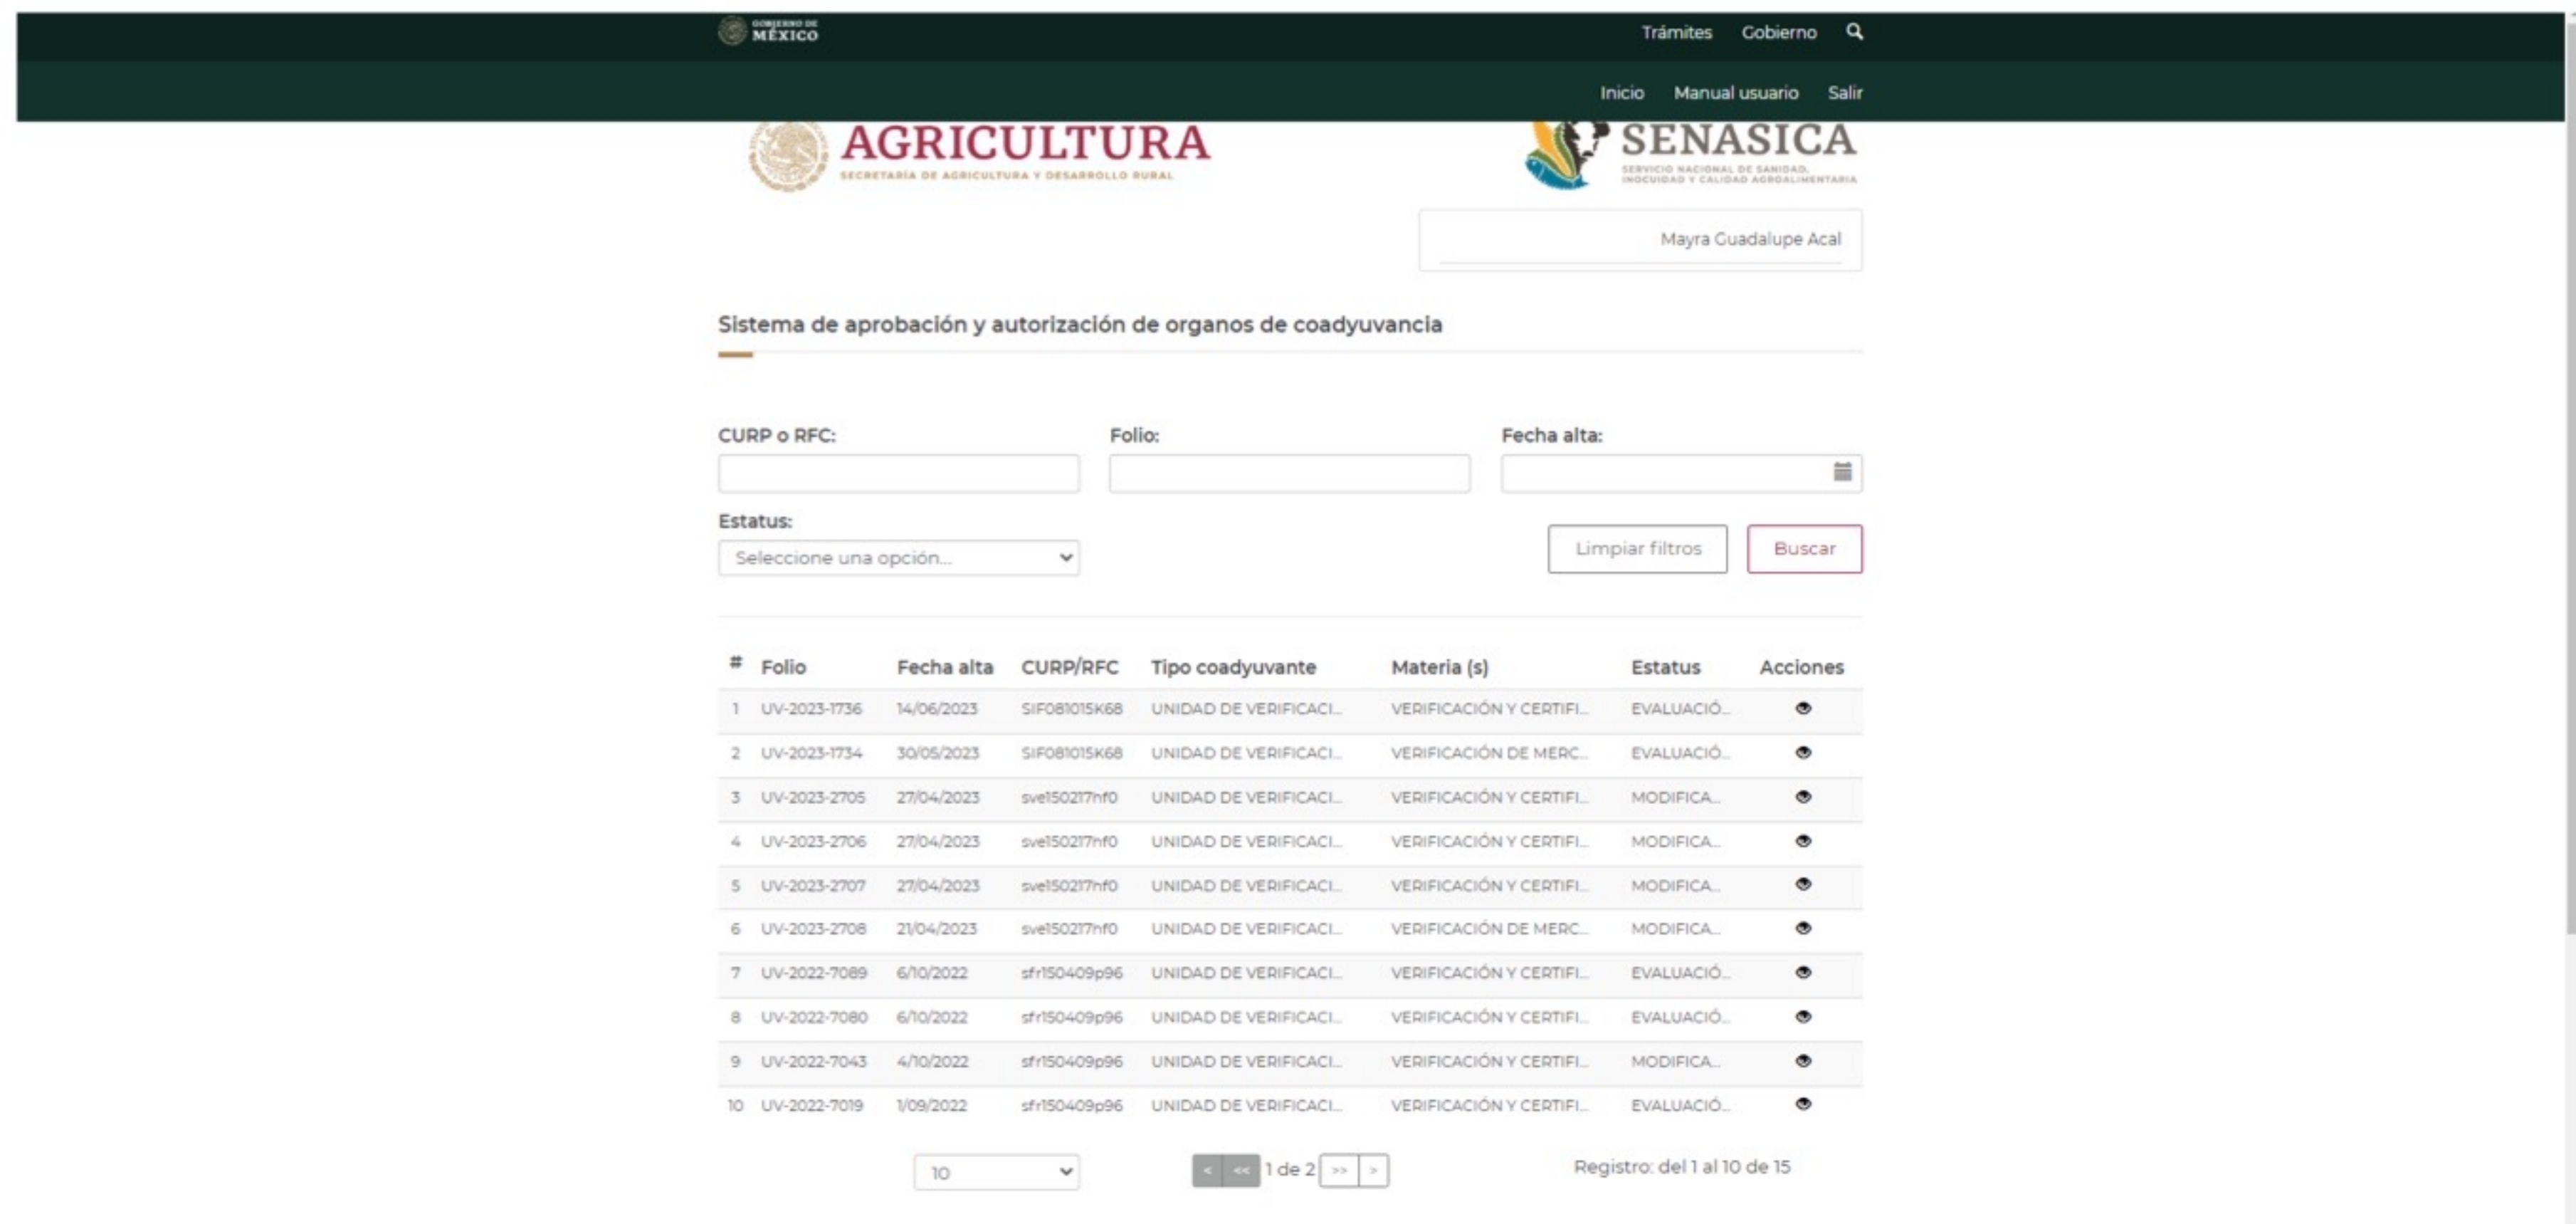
GOBIERNO DE MÉXICO

Trámites Gobierno

Inicio Manual usuario Salir

AGRICULTURA
SECRETARÍA DE AGRICULTURA Y DESARROLLO RURAL

SENASICA
SERVICIO NACIONAL DE SANIDAD, INOCUIDAD Y CALIDAD AGROALIMENTARIA

Mayra Guadalupe Acal

Sistema de aprobación y autorización de organos de coadyuvancia

CURP o RFC:

Folio:

Fecha alta:

Estatus:
Seleccione una opción...

Limpiar filtros Buscar

| # | Folio | Fecha alta | CURP/RFC | Tipo coadyuvante | Materia (s) | Estatus | Acciones |
|---|---|---|---|---|---|---|---|
| 1 | UV-2023-1736 | 14/06/2023 | SIF081015K68 | UNIDAD DE VERIFICACI... | VERIFICACIÓN Y CERTIFI... | EVALUACIÓ... | |
| 2 | UV-2023-1734 | 30/05/2023 | SIF081015K68 | UNIDAD DE VERIFICACI... | VERIFICACIÓN DE MERC... | EVALUACIÓ... | |
| 3 | UV-2023-2705 | 27/04/2023 | sve150217hf0 | UNIDAD DE VERIFICACI... | VERIFICACIÓN Y CERTIFI... | MODIFICA... | |
| 4 | UV-2023-2706 | 27/04/2023 | sve150217hf0 | UNIDAD DE VERIFICACI... | VERIFICACIÓN Y CERTIFI... | MODIFICA... | |
| 5 | UV-2023-2707 | 27/04/2023 | sve150217hf0 | UNIDAD DE VERIFICACI... | VERIFICACIÓN Y CERTIFI... | MODIFICA... | |
| 6 | UV-2023-2708 | 21/04/2023 | sve150217hf0 | UNIDAD DE VERIFICACI... | VERIFICACIÓN DE MERC... | MODIFICA... | |
| 7 | UV-2022-7089 | 6/10/2022 | sfr150409p96 | UNIDAD DE VERIFICACI... | VERIFICACIÓN Y CERTIFI... | EVALUACIÓ... | |
| 8 | UV-2022-7080 | 6/10/2022 | sfr150409p96 | UNIDAD DE VERIFICACI... | VERIFICACIÓN Y CERTIFI... | EVALUACIÓ... | |
| 9 | UV-2022-7043 | 4/10/2022 | sfr150409p96 | UNIDAD DE VERIFICACI... | VERIFICACIÓN Y CERTIFI... | MODIFICA... | |
| 10 | UV-2022-7019 | 1/09/2022 | sfr150409p96 | UNIDAD DE VERIFICACI... | VERIFICACIÓN Y CERTIFI... | EVALUACIÓ... | |

10

< << 1 de 2 >> >

Registro: del 1 al 10 de 15